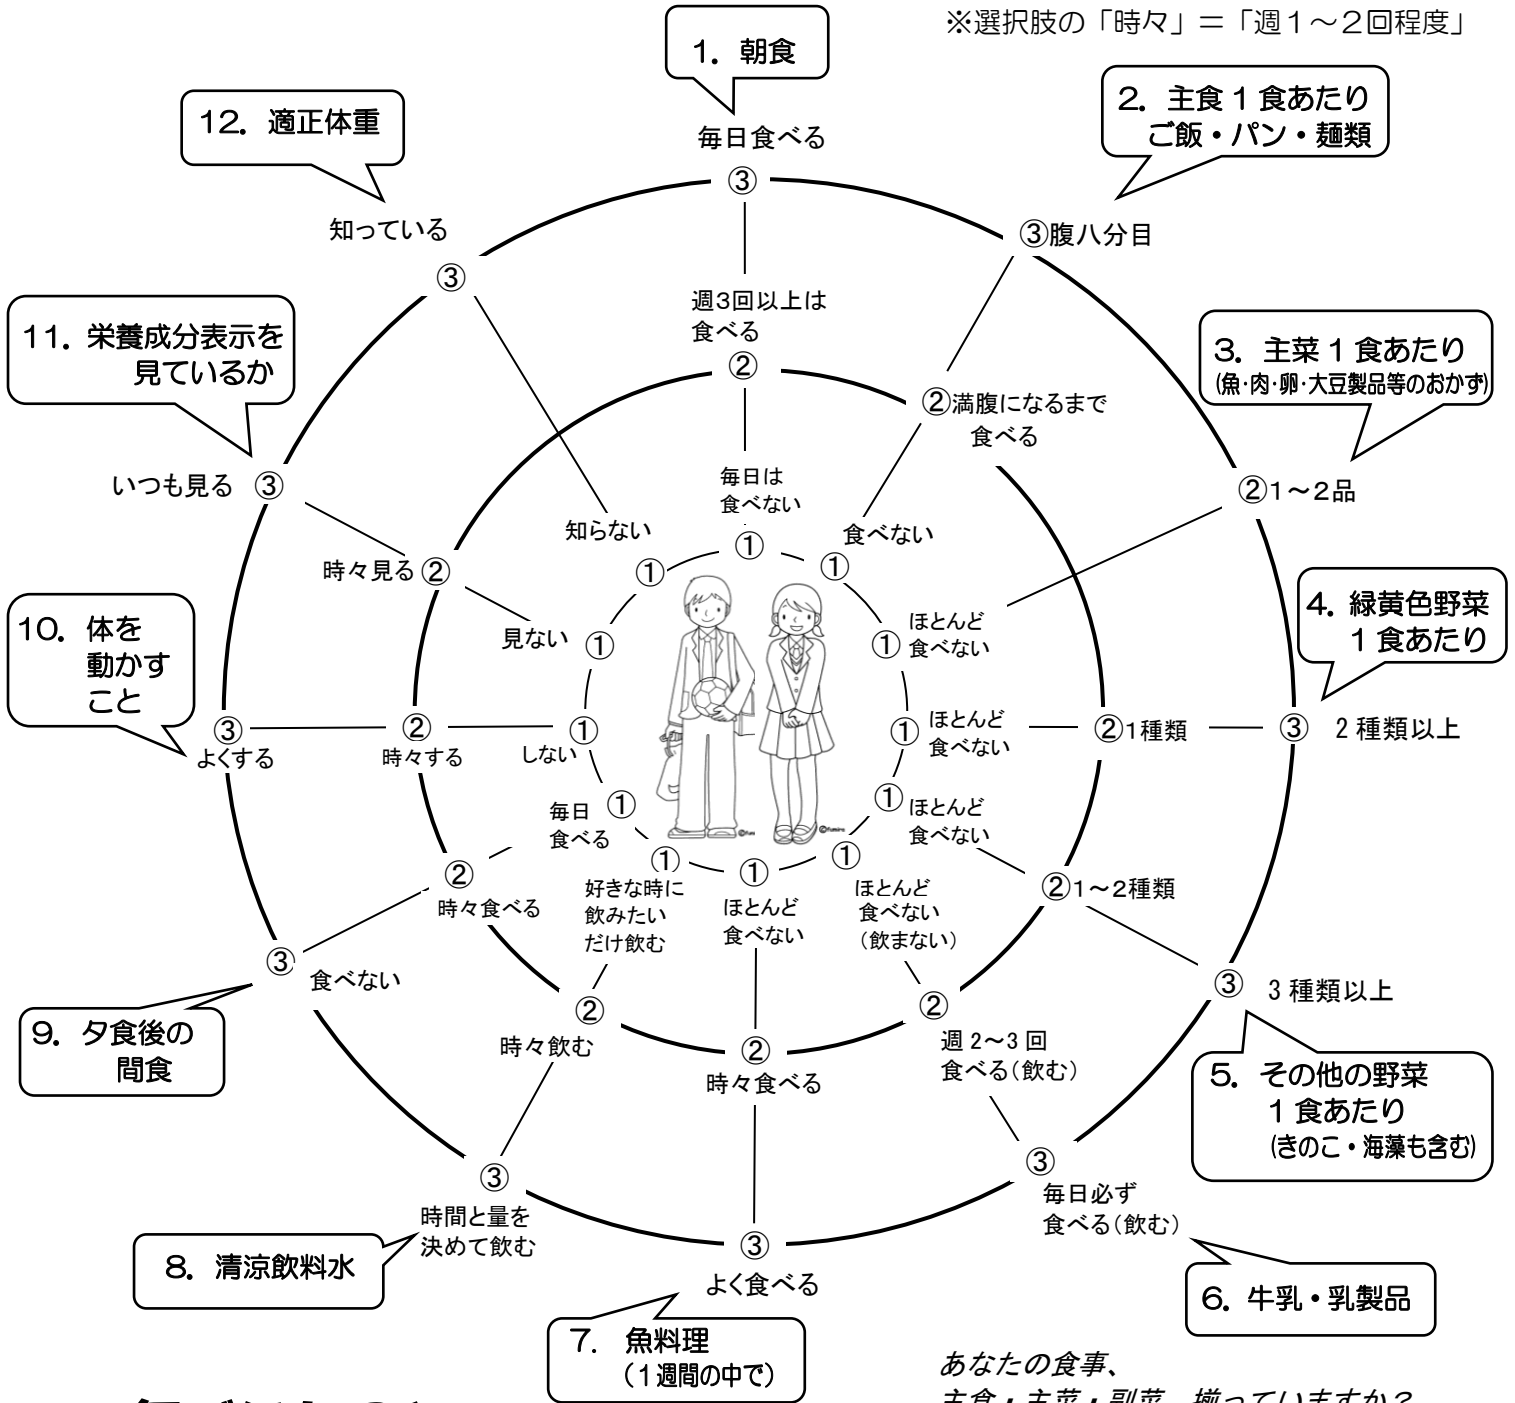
※選択肢の「時々」＝「週１～２回程度」

1. 朝食

毎日食べる
③
週3回以上は食べる
②
毎日は食べない
①

2. 主食１食あたり ご飯・パン・麺類

③腹八分目
②満腹になるまで食べる
食べない
①

3. 主菜１食あたり (魚･肉･卵･大豆製品等のおかず)

②1～2品
ほとんど食べない
①

4. 緑黄色野菜 1食あたり

③ 2種類以上
②1種類
① ほとんど食べない

5. その他の野菜 １食あたり (きのこ・海藻も含む)

③ 3種類以上
②1～2種類
① ほとんど食べない

6. 牛乳・乳製品

③ 毎日必ず食べる（飲む）
② 週2～3回食べる（飲む）
① ほとんど食べない（飲まない）

7. 魚料理 （1週間の中で）

③ よく食べる
② 時々食べる
① ほとんど食べない

8. 清涼飲料水

③ 時間と量を決めて飲む
② 時々飲む
① 好きな時に飲みたいだけ飲む

9. 夕食後の間食

③ 食べない
② 時々食べる
① 毎日食べる

10. 体を動かすこと

③ よくする
② 時々する
① しない

11. 栄養成分表示を見ているか

いつも見る ③
時々見る ②
見ない ①

12. 適正体重

知っている
③
知らない
①

あなたの食事、
主食・主菜・副菜 揃っていますか？